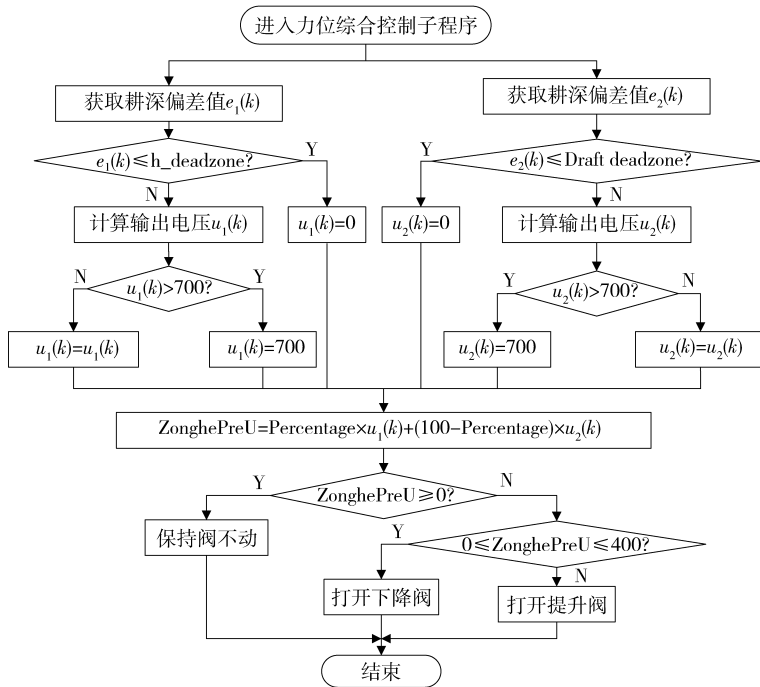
进入力位综合控制子程序

获取耕深偏差值$e_1(k)$

获取耕深偏差值$e_2(k)$

$e_1(k)\leqslant$h_deadzone?

Y

N

Y

$e_2(k)\leqslant$Draft deadzone?

N

计算输出电压$u_1(k)$

$u_1(k)=0$

$u_2(k)=0$

计算输出电压$u_2(k)$

N

$u_1(k)>700$?

Y

Y

$u_2(k)>700$?

N

$u_1(k)=u_1(k)$

$u_1(k)=700$

$u_2(k)=700$

$u_2(k)=u_2(k)$

ZonghePreU=Percentage$\times u_1(k)$+(100−Percentage)$\times u_2(k)$

Y

ZonghePreU$\geqslant$0?

N

保持阀不动

Y

0$\leqslant$ZonghePreU$\leqslant$400?

N

打开下降阀

打开提升阀

结束